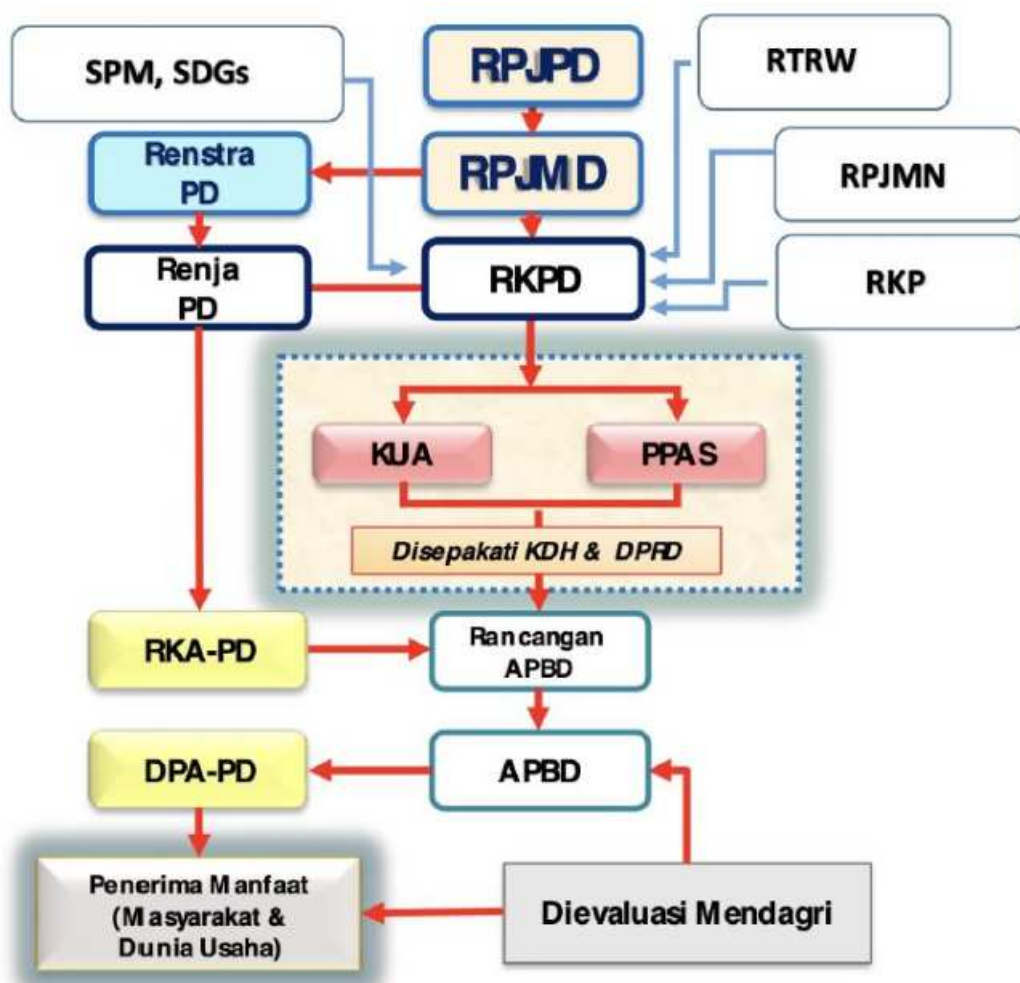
SPM, SDGs

RPJPD

RTRW

Renstra PD

RPJMD

RPJMN

Renja PD

RKPD

RKP

KUA

PPAS

Disepakati KDH & DPRD

RKA-PD

Rancangan APBD

DPA-PD

APBD

Penerima Manfaat (Masyarakat & Dunia Usaha)

Dievaluasi Mendagri